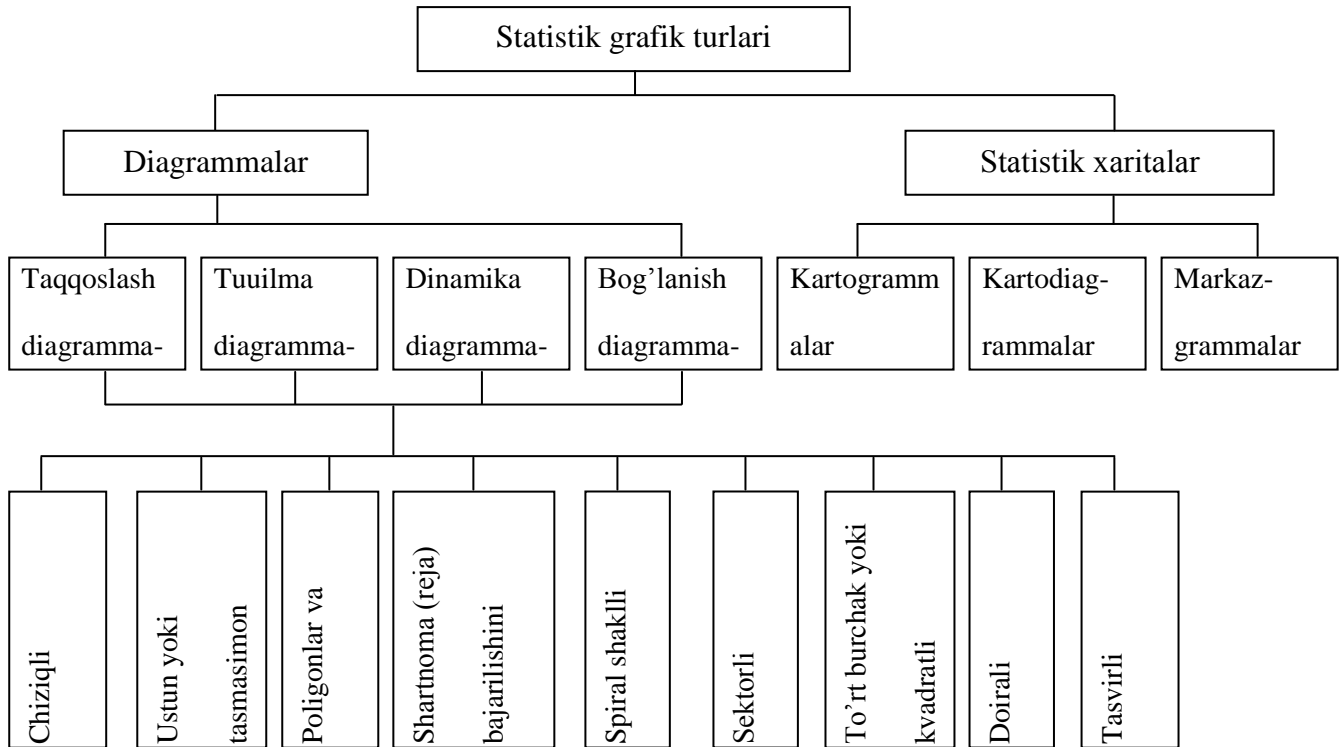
Statistik grafik turlari

Diagrammalar

Statistik xaritalar

Taqqoslash diagramma-

Tuuilma diagramma-

Dinamika diagramma-

Bog'lanish diagramma-

Kartogramm alar

Kartodiag-rammalar

Markaz-grammalar

Chiziqli

Ustun yoki tasmasimon

Poligonlar va

Shartnoma (reja) bajarilishini

Spiral shaklli

Sektorli

To'rt burchak yoki kvadratli

Doirali

Tasvirli